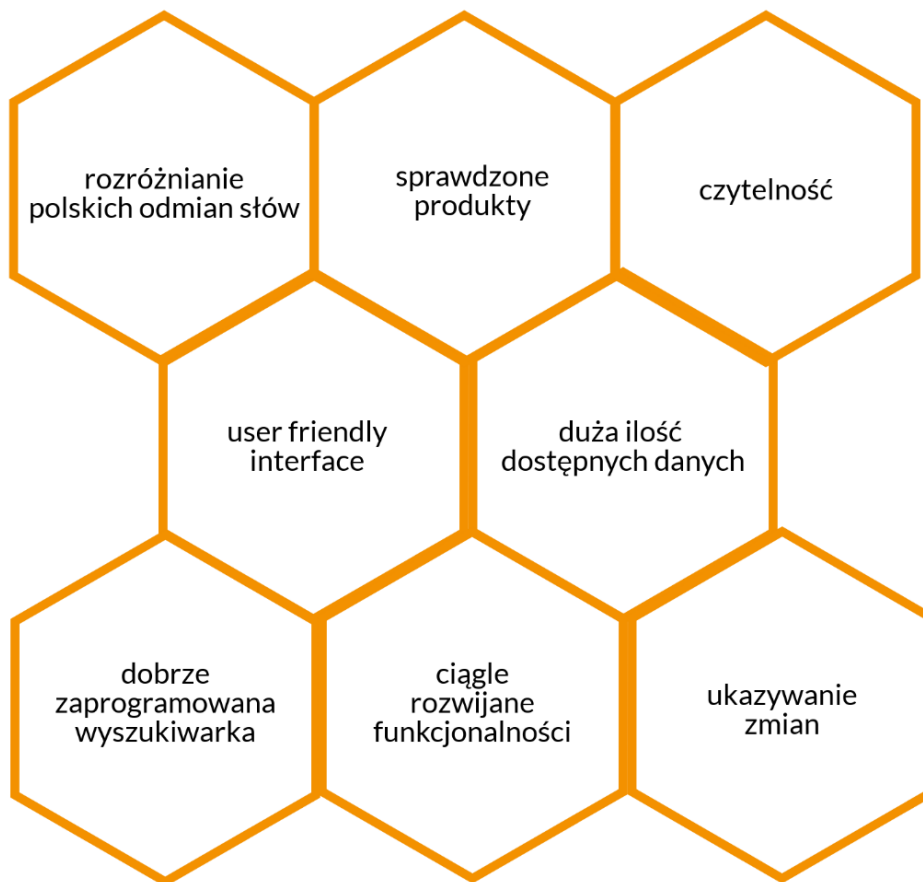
rozróżnianie polskich odmian słów

sprawdzone produkty

czytelność

user friendly interface

duża ilość dostępnych danych

dobrze zaprogramowana wyszukiwarka

ciągle rozwijane funkcjonalności

ukazywanie zmian